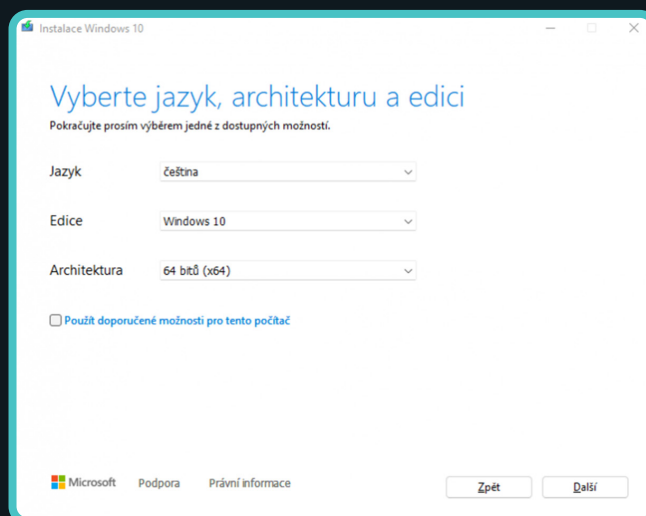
Instalace Windows 10

Vyberte jazyk, architekturu a edici
Pokračujte prosím výběrem jedné z dostupných možností.

Jazyk čeština

Edice Windows 10

Architektura 64 bitů (x64)

Použít doporučené možnosti pro tento počítač

Microsoft Podpora Právní informace

Zpět Další